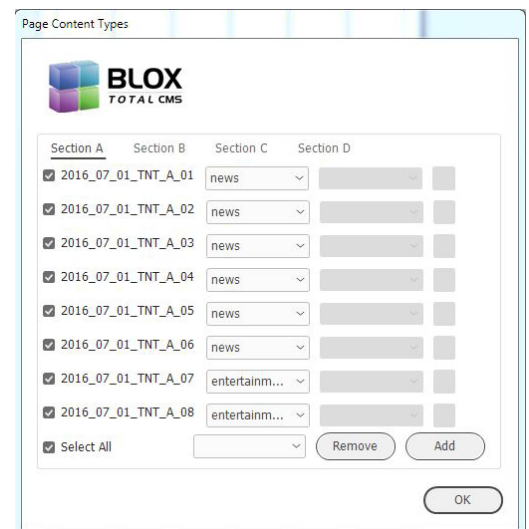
Page Content Types

BLOX
TOTAL CMS

Section A Section B Section C Section D

2016_07_01_TNT_A_01 news
2016_07_01_TNT_A_02 news
2016_07_01_TNT_A_03 news
2016_07_01_TNT_A_04 news
2016_07_01_TNT_A_05 news
2016_07_01_TNT_A_06 news
2016_07_01_TNT_A_07 entertainm...
2016_07_01_TNT_A_08 entertainm...
Select All Remove Add

OK